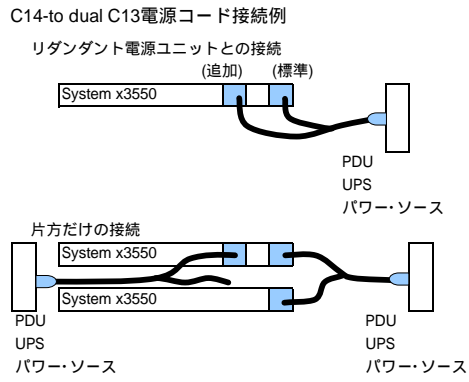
C14-to dual C13電源コード接続例

リダンダント電源ユニットとの接続

(追加)

(標準)

System x3550

PDU
UPS
パワー・ソース

片方だけの接続

System x3550

System x3550

PDU
UPS
パワー・ソース

PDU
UPS
パワー・ソース